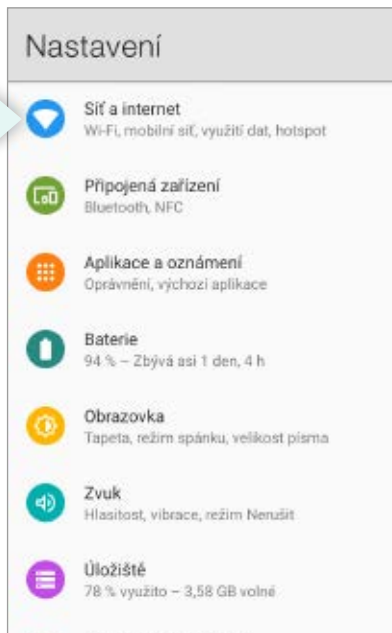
Nastavení

Síť a internet
Wi-Fi, mobilní síť, využití dat, hotspot

Připojená zařízení
Bluetooth, NFC

Aplikace a oznámení
Oprávnění, výchozí aplikace

Baterie
94 % – Zbývá asi 1 den, 4 h

Obrazovka
Tapeta, režim spánku, velikost písma

Zvuk
Hlasitost, vibrace, režim Nerušit

Úložiště
78 % využito – 3,58 GB volné